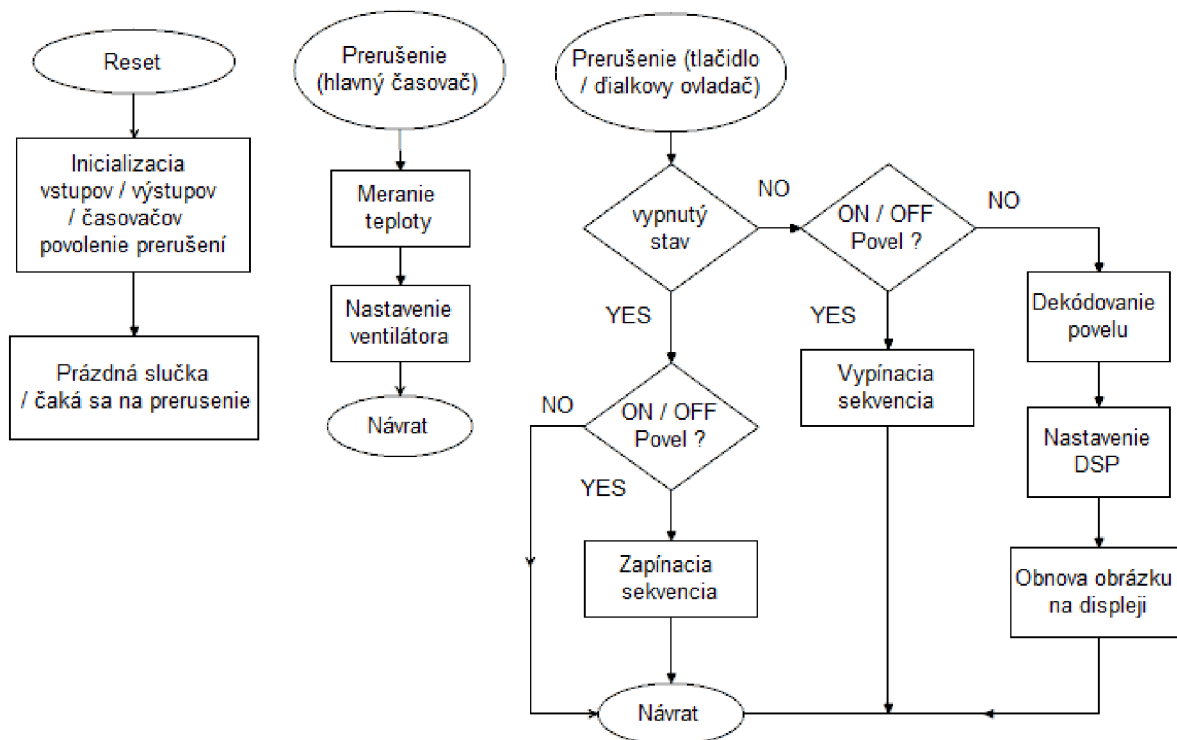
Reset

Inicializacia vstupov / výstupov / časovačov povolenie prerušení

Prázdná slučka / čaká sa na prerusenie

Prerušenie (hlavný časovač)

Meranie teploty

Nastavenie ventilátora

Návrat

Prerušenie (tlačidlo / diaľkovy ovladač)

vypnutý stav

NO

ON / OFF Povel ?

NO

YES

YES

Dekódovanie povelu

NO

ON / OFF Povel ?

Vypínacia sekvencia

Nastavenie DSP

YES

Zapínacia sekvencia

Obnova obrázku na displeji

Návrat